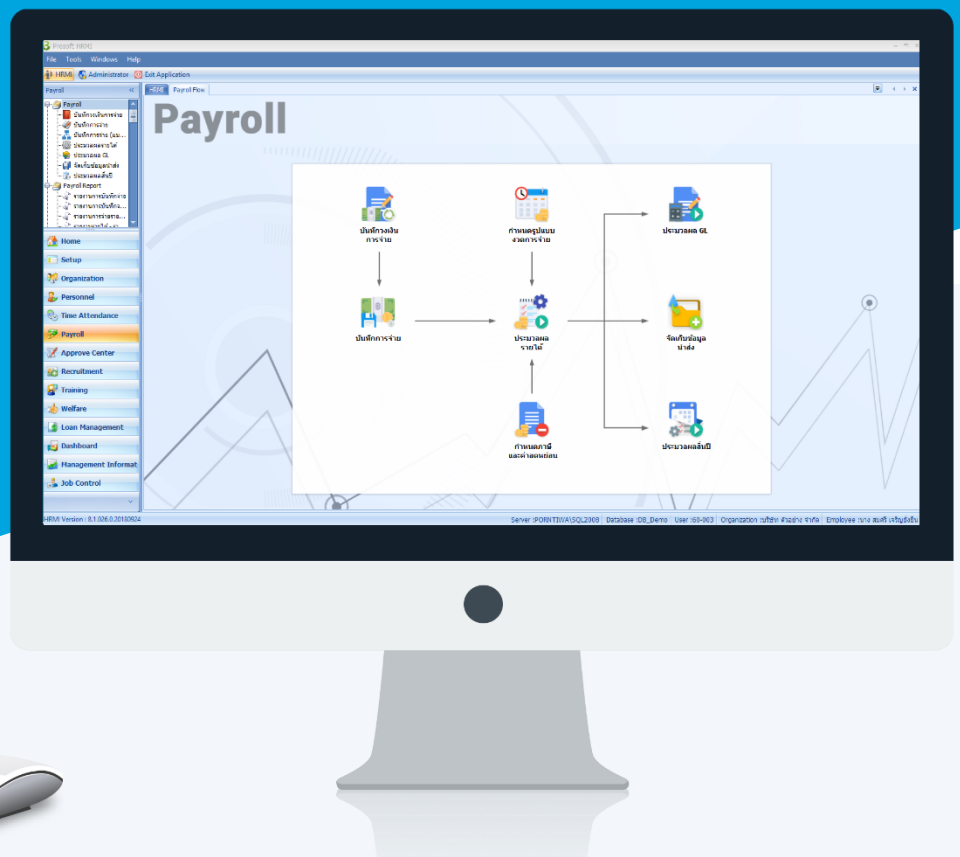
Prosoft HRMI

File Tools Windows Help

HRMI Administrator Exit Application

Payroll

Payroll
บันทึกงวดเงินการจ่าย
บันทึกการจ่าย
บันทึกการจ่าย (แบบ...
ประมวลผลรายได้
ประมวลผล GL
จัดเก็บข้อมูลนำส่ง
ประมวลผลสิ้นปี
Payroll Report
รายงานการบันทึกจ่าย
รายงานการบันทึก...
รายงานการจ่ายตาม...
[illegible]

Home
Setup
Organization
Personnel
Time Attendance
Payroll
Approve Center
Recruitment
Training
Welfare
Loan Management
Dashboard
Management Informat
Job Control

Payroll Flow

Payroll

บันทึกงวดเงินการจ่าย

กำหนดรูปแบบงวดการจ่าย

ประมวลผล GL

บันทึกการจ่าย

ประมวลผลรายได้

จัดเก็บข้อมูลนำส่ง

กำหนดภาษีและค่าลดหย่อน

ประมวลผลสิ้นปี

HRMI Version : 8.1.026.0.20180624

Server :PORNTIWA\SQL2008 | Database :DB_Demo | User :60-003 | Organization :บริษัท ตัวอย่าง จำกัด | Employee :นาง สมศรี เจริญยิ่งยืน